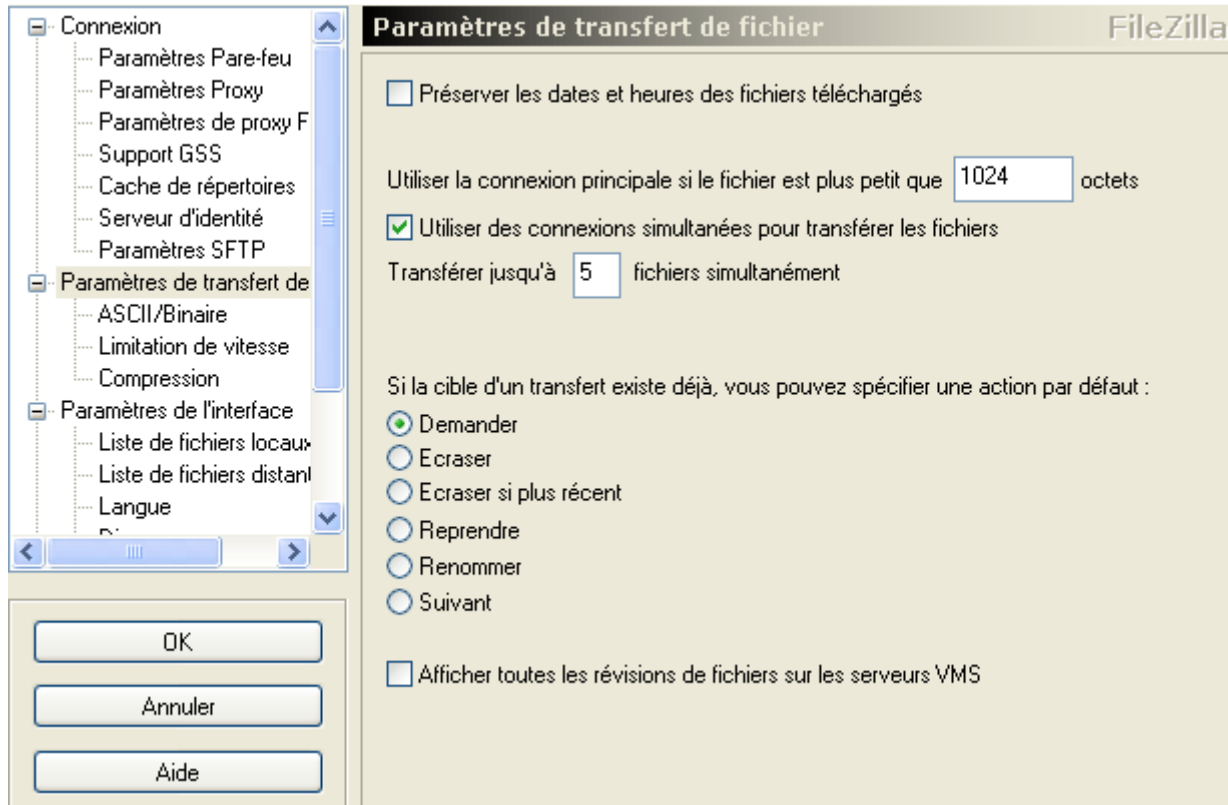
Connexion
Paramètres Pare-feu
Paramètres Proxy
Paramètres de proxy F
Support GSS
Cache de répertoires
Serveur d'identité
Paramètres SFTP
Paramètres de transfert de
ASCII/Binaire
Limitation de vitesse
Compression
Paramètres de l'interface
Liste de fichiers locaux
Liste de fichiers distant
Langue
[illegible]

OK
Annuler
Aide

Paramètres de transfert de fichier
FileZilla

Préserver les dates et heures des fichiers téléchargés

Utiliser la connexion principale si le fichier est plus petit que 1024 octets

Utiliser des connexions simultanées pour transférer les fichiers

Transférer jusqu'à 5 fichiers simultanément

Si la cible d'un transfert existe déjà, vous pouvez spécifier une action par défaut :

Demander
Ecraser
Ecraser si plus récent
Reprendre
Renommer
Suivant

Afficher toutes les révisions de fichiers sur les serveurs VMS